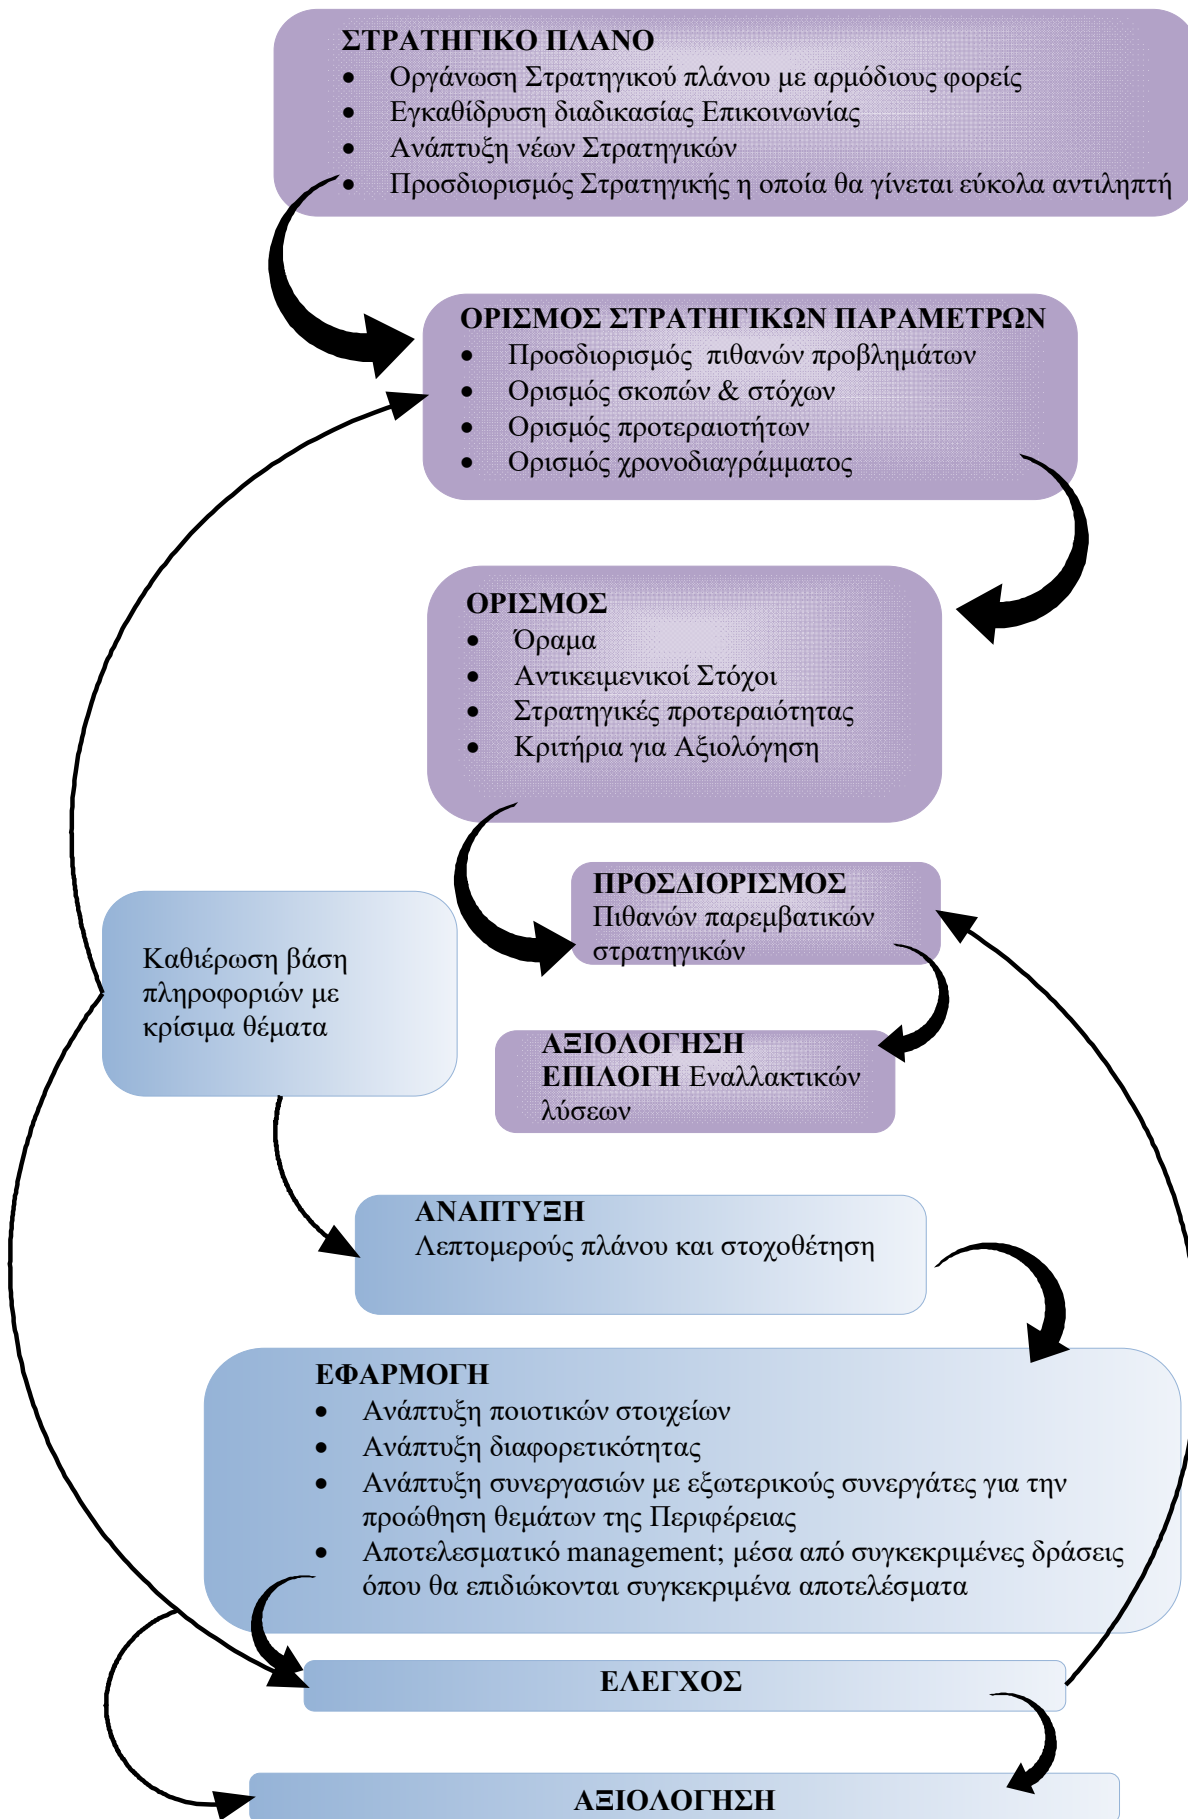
ΣΤΡΑΤΗΓΙΚΟ ΠΛΑΝΟ
- Οργάνωση Στρατηγικού πλάνου με αρμόδιους φορείς
- Εγκαθίδρυση διαδικασίας Επικοινωνίας
- Ανάπτυξη νέων Στρατηγικών
- Προσδιορισμός Στρατηγικής η οποία θα γίνεται εύκολα αντιληπτή

ΟΡΙΣΜΟΣ ΣΤΡΑΤΗΓΙΚΩΝ ΠΑΡΑΜΕΤΡΩΝ
- Προσδιορισμός πιθανών προβλημάτων
- Ορισμός σκοπών & στόχων
- Ορισμός προτεραιοτήτων
- Ορισμός χρονοδιαγράμματος

ΟΡΙΣΜΟΣ
- Όραμα
- Αντικειμενικοί Στόχοι
- Στρατηγικές προτεραιότητας
- Κριτήρια για Αξιολόγηση

ΠΡΟΣΔΙΟΡΙΣΜΟΣ
Πιθανών παρεμβατικών στρατηγικών

Καθιέρωση βάση πληροφοριών με κρίσιμα θέματα

ΑΞΙΟΛΟΓΗΣΗ
ΕΠΙΛΟΓΗ Εναλλακτικών λύσεων

ΑΝΑΠΤΥΞΗ
Λεπτομερούς πλάνου και στοχοθέτηση

ΕΦΑΡΜΟΓΗ
- Ανάπτυξη ποιοτικών στοιχείων
- Ανάπτυξη διαφορετικότητας
- Ανάπτυξη συνεργασιών με εξωτερικούς συνεργάτες για την προώθηση θεμάτων της Περιφέρειας
- Αποτελεσματικό management; μέσα από συγκεκριμένες δράσεις όπου θα επιδιώκονται συγκεκριμένα αποτελέσματα

ΕΛΕΓΧΟΣ

ΑΞΙΟΛΟΓΗΣΗ